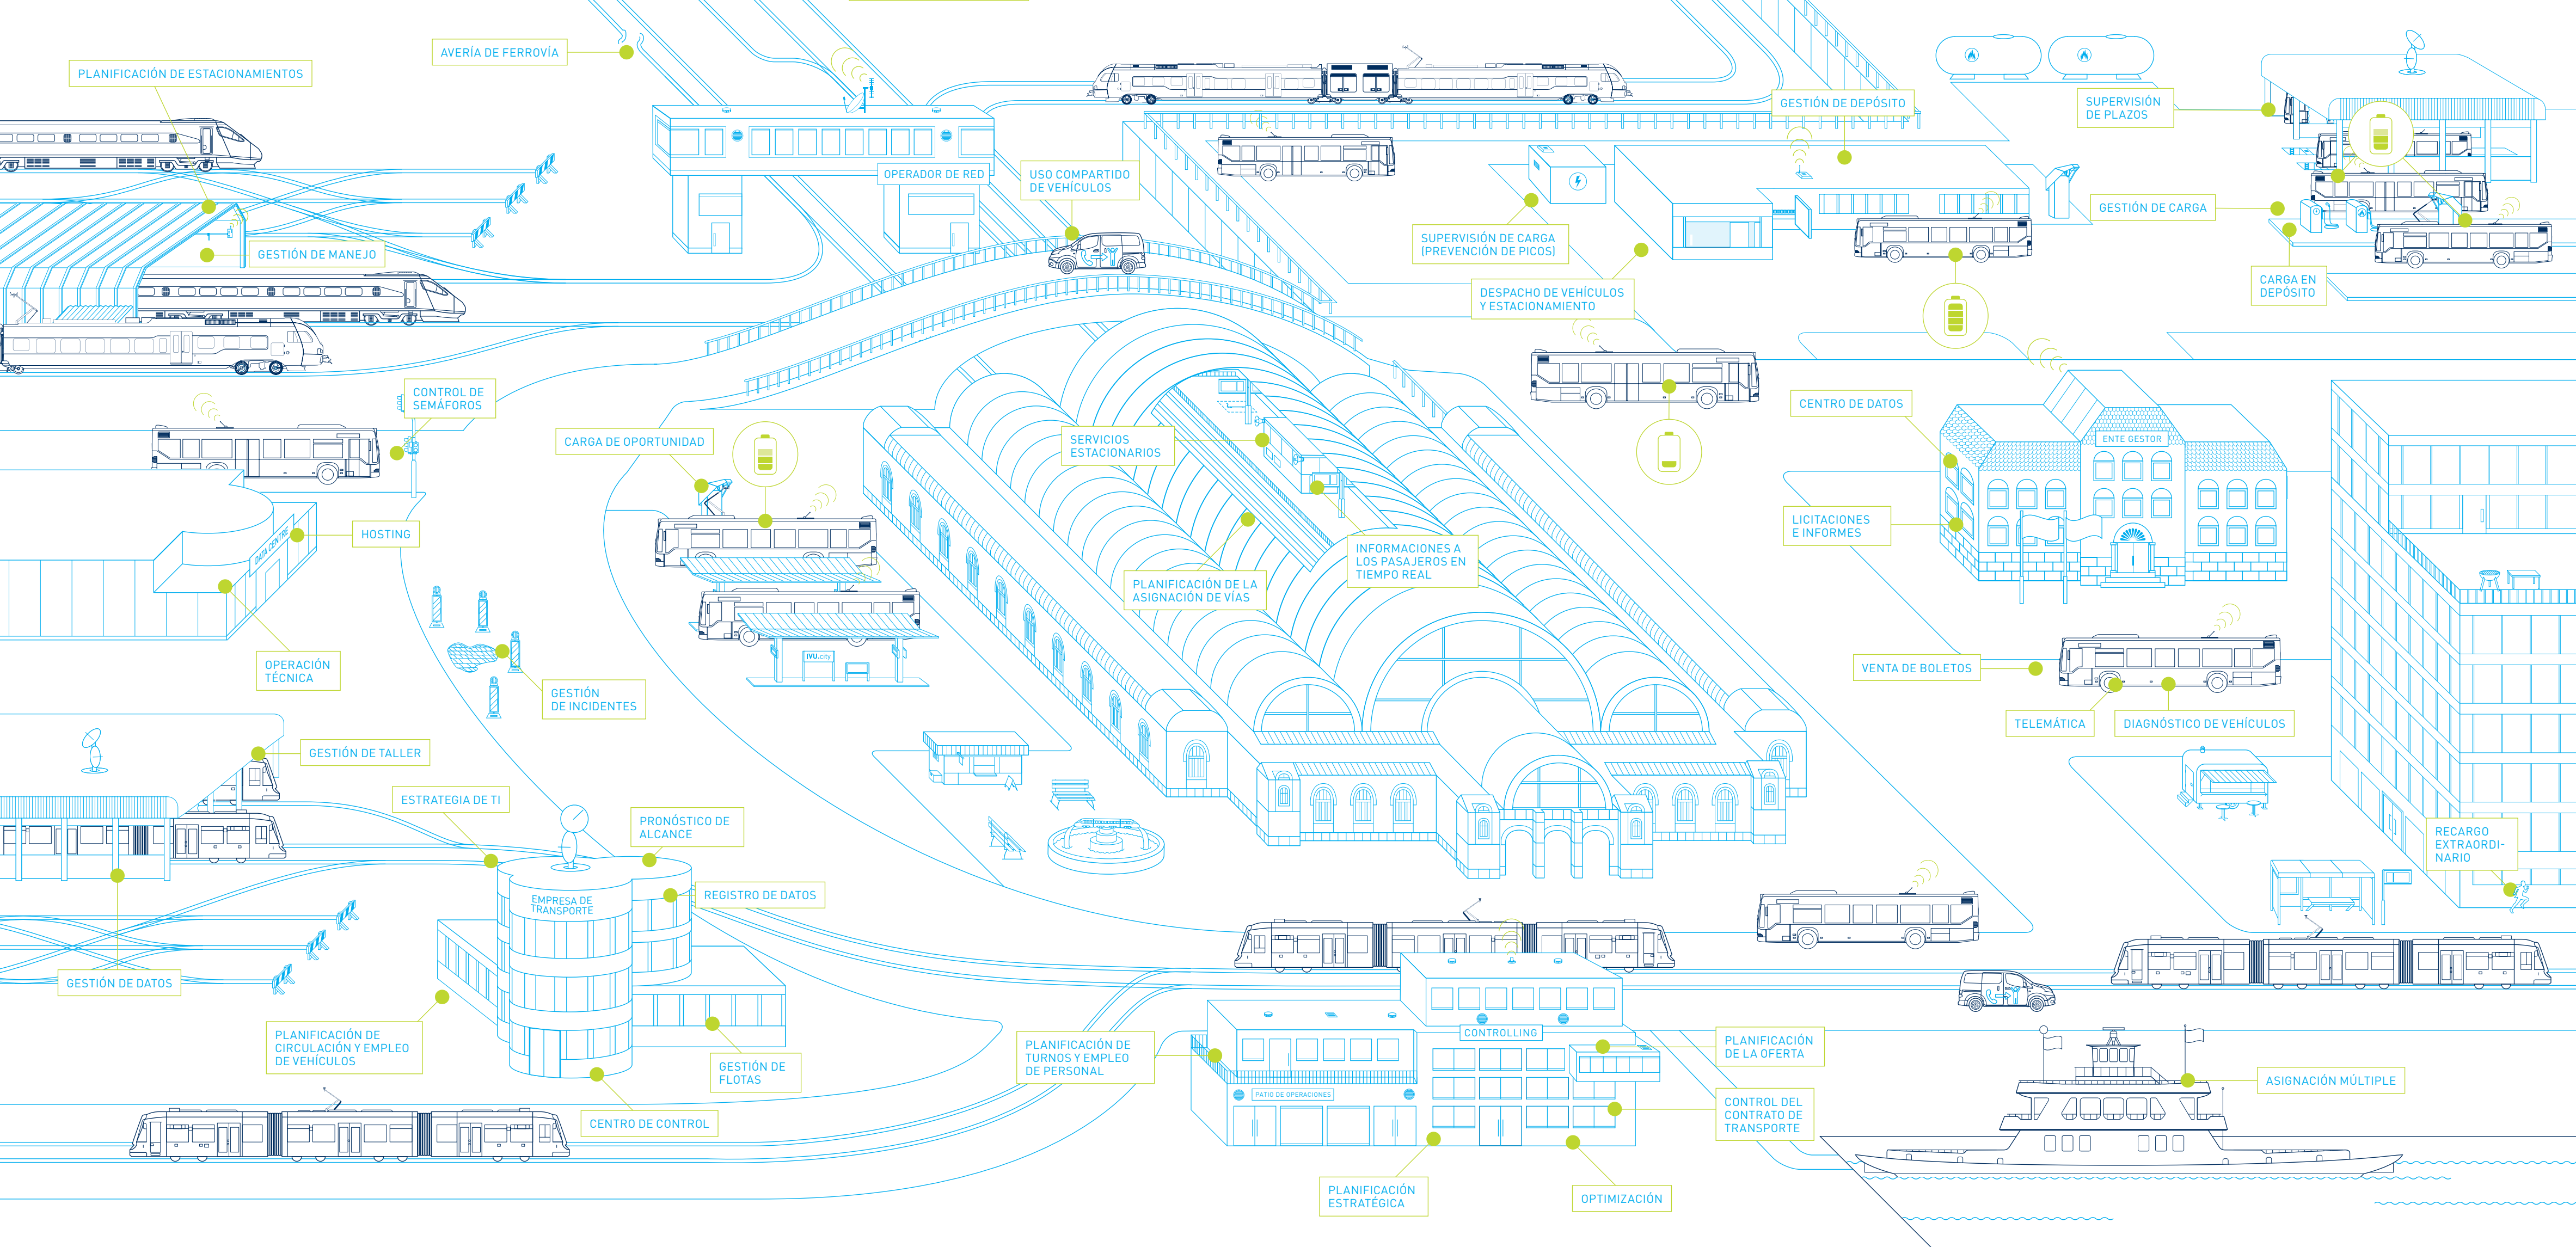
AVERÍA DE FERROVÍA

PLANIFICACIÓN DE ESTACIONAMIENTOS

GESTIÓN DE DEPÓSITO

SUPERVISIÓN DE PLAZOS

OPERADOR DE RED

USO COMPARTIDO DE VEHÍCULOS

GESTIÓN DE MANEJO

SUPERVISIÓN DE CARGA (PREVENCIÓN DE PICOS)

GESTIÓN DE CARGA

CARGA EN DEPÓSITO

DESPACHO DE VEHÍCULOS Y ESTACIONAMIENTO

CONTROL DE SEMÁFOROS

CARGA DE OPORTUNIDAD

SERVICIOS ESTACIONARIOS

CENTRO DE DATOS

ENTE GESTOR

HOSTING

DATA CENTRE

INFORMACIONES A LOS PASAJEROS EN TIEMPO REAL

LICITACIONES E INFORMES

PLANIFICACIÓN DE LA ASIGNACIÓN DE VÍAS

OPERACIÓN TÉCNICA

GESTIÓN DE INCIDENTES

IVU.city

VENTA DE BOLETOS

TELEMÁTICA

DIAGNÓSTICO DE VEHÍCULOS

GESTIÓN DE TALLER

ESTRATEGIA DE TI

PRONÓSTICO DE ALCANCE

RECARGO EXTRAORDI-NARIO

EMPRESA DE TRANSPORTE

REGISTRO DE DATOS

GESTIÓN DE DATOS

PLANIFICACIÓN DE CIRCULACIÓN Y EMPLEO DE VEHÍCULOS

GESTIÓN DE FLOTAS

PLANIFICACIÓN DE TURNOS Y EMPLEO DE PERSONAL

CONTROLLING

PLANIFICACIÓN DE LA OFERTA

ASIGNACIÓN MÚLTIPLE

PATIO DE OPERACIONES

CONTROL DEL CONTRATO DE TRANSPORTE

CENTRO DE CONTROL

PLANIFICACIÓN ESTRATÉGICA

OPTIMIZACIÓN